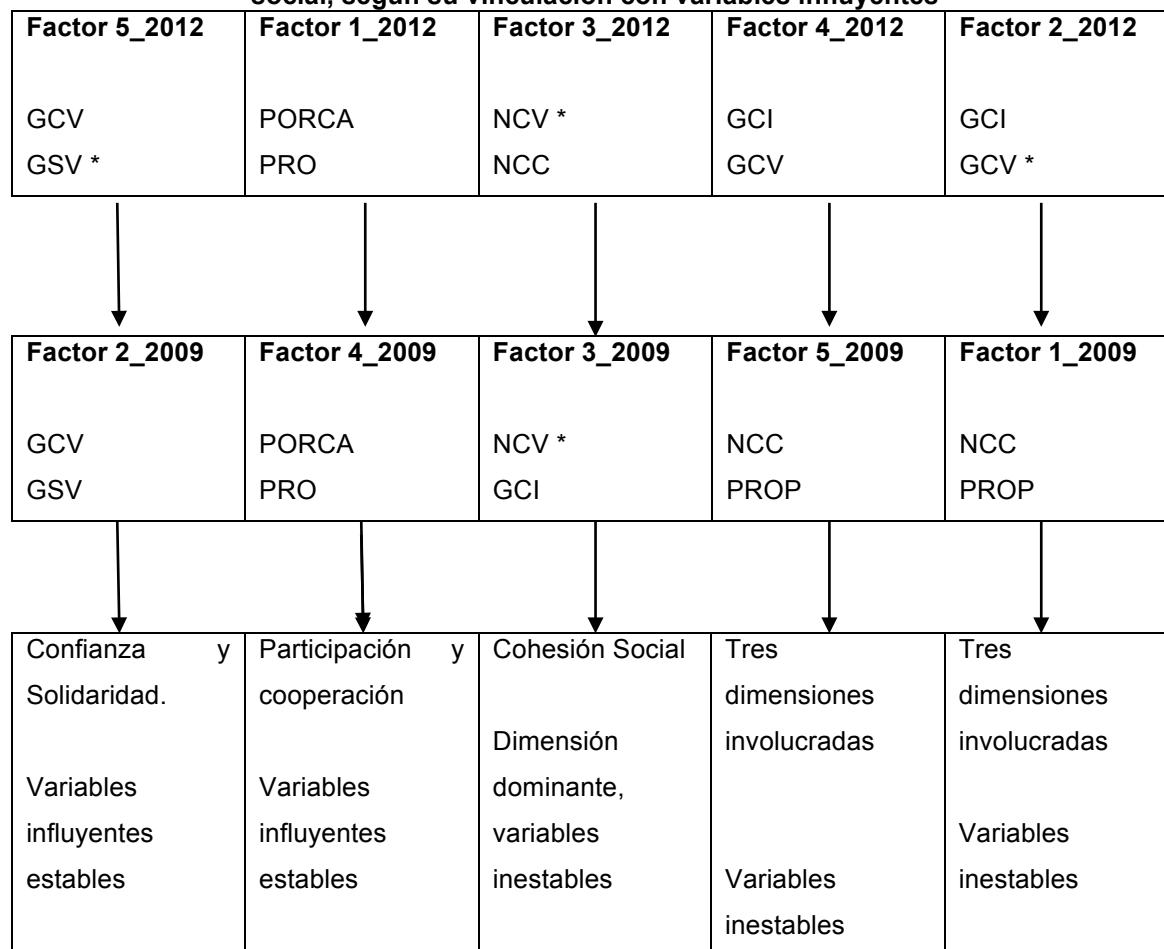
social, según su vinculación con variables influyentes

| Factor 5_2012 | Factor 1_2012 | Factor 3_2012 | Factor 4_2012 | Factor 2_2012 |
|---|---|---|---|---|
| GCV<br>GSV * | PORCA<br>PRO | NCV *<br>NCC | GCI<br>GCV | GCI<br>GCV * |

| Factor 2_2009 | Factor 4_2009 | Factor 3_2009 | Factor 5_2009 | Factor 1_2009 |
|---|---|---|---|---|
| GCV<br>GSV | PORCA<br>PRO | NCV *<br>GCI | NCC<br>PROP | NCC<br>PROP |

| | | | | |
|---|---|---|---|---|
| Confianza y Solidaridad.<br><br>Variables influyentes estables | Participación y cooperación<br><br>Variables influyentes estables | Cohesión Social<br><br>Dimensión dominante, variables inestables | Tres dimensiones involucradas<br><br>Variables inestables | Tres dimensiones involucradas<br><br>Variables inestables |